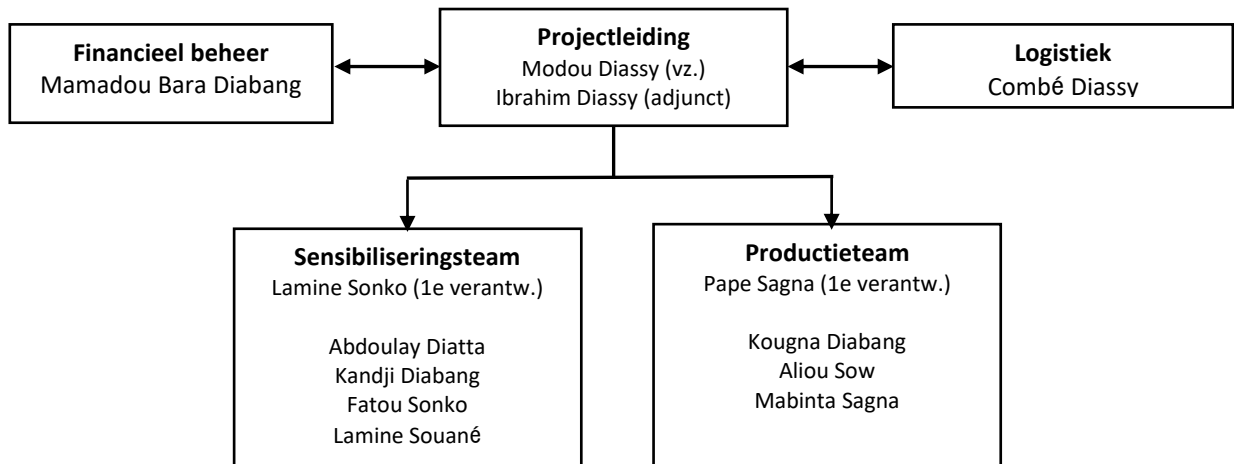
Financieel beheer
Mamadou Bara Diabang

Projectleiding
Modou Diassy (vz.)
Ibrahim Diassy (adjunct)

Logistiek
Combé Diassy

Sensibiliseringsteam
Lamine Sonko (1e verantw.)

Abdoulay Diatta
Kandji Diabang
Fatou Sonko
Lamine Souané

Productieteam
Pape Sagna (1e verantw.)

Kougna Diabang
Aliou Sow
Mabinta Sagna